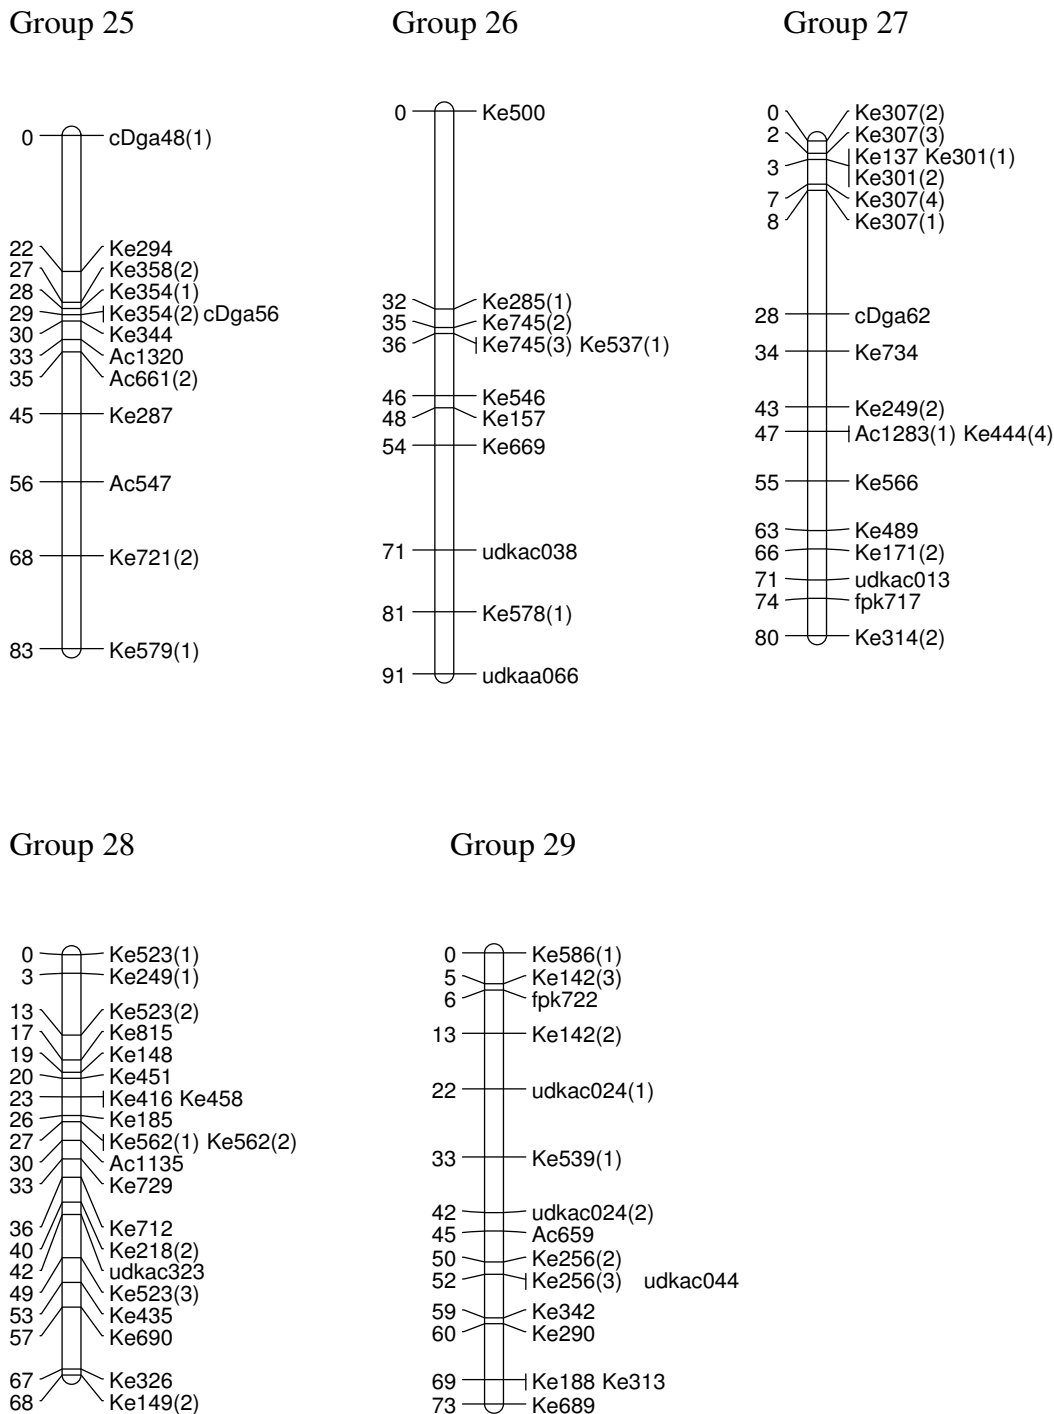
Group 25

0 cDga48(1)
22 Ke294
27 Ke358(2)
28 Ke354(1)
29 Ke354(2) cDga56
30 Ke344
33 Ac1320
35 Ac661(2)
45 Ke287
56 Ac547
68 Ke721(2)
83 Ke579(1)

Group 26

0 Ke500
32 Ke285(1)
35 Ke745(2)
36 Ke745(3) Ke537(1)
46 Ke546
48 Ke157
54 Ke669
71 udkac038
81 Ke578(1)
91 udkaa066

Group 27

0 Ke307(2)
2 Ke307(3)
3 Ke137 Ke301(1)
Ke301(2)
7 Ke307(4)
8 Ke307(1)
28 cDga62
34 Ke734
43 Ke249(2)
47 Ac1283(1) Ke444(4)
55 Ke566
63 Ke489
66 Ke171(2)
71 udkac013
74 fpk717
80 Ke314(2)

Group 28

0 Ke523(1)
3 Ke249(1)
13 Ke523(2)
17 Ke815
19 Ke148
20 Ke451
23 Ke416 Ke458
26 Ke185
27 Ke562(1) Ke562(2)
30 Ac1135
33 Ke729
36 Ke712
40 Ke218(2)
42 udkac323
49 Ke523(3)
53 Ke435
57 Ke690
67 Ke326
68 Ke149(2)

Group 29

0 Ke586(1)
5 Ke142(3)
6 fpk722
13 Ke142(2)
22 udkac024(1)
33 Ke539(1)
42 udkac024(2)
45 Ac659
50 Ke256(2)
52 Ke256(3) udkac044
59 Ke342
60 Ke290
69 Ke188 Ke313
73 Ke689